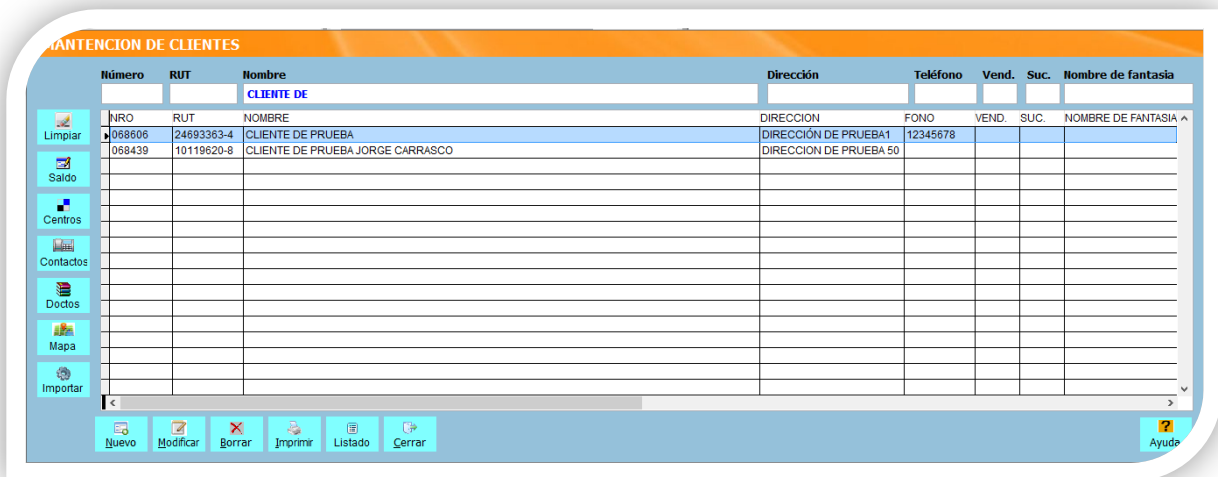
MANTENCION DE CLIENTES

Número RUT Nombre Dirección Teléfono Vend. Suc. Nombre de fantasia

CLIENTE DE

Limpiar
Saldo
Centros
Contactos
Doctos
Mapa
Importar

| NRO | RUT | NOMBRE | DIRECCION | FONO | VEND. | SUC. | NOMBRE DE FANTASIA |
|---|---|---|---|---|---|---|---|
| 068606 | 24693363-4 | CLIENTE DE PRUEBA | DIRECCIÓN DE PRUEBA1 | 12345678 | | | |
| 068439 | 10119620-8 | CLIENTE DE PRUEBA JORGE CARRASCO | DIRECCION DE PRUEBA 50 | | | | |

Nuevo Modificar Borrar Imprimir Listado Cerrar

Ayuda